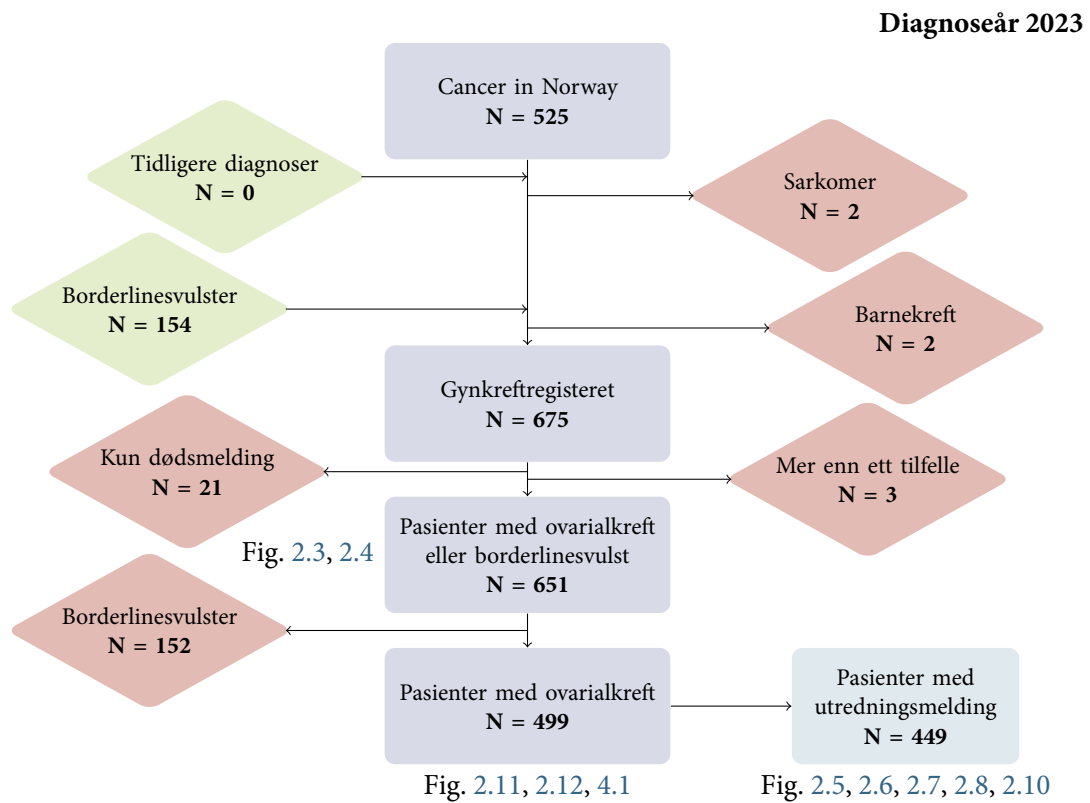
Diagnoseår 2023

Cancer in Norway
N = 525

Tidligere diagnoser
N = 0

Sarkomer
N = 2

Borderlinesvulster
N = 154

Barnekreft
N = 2

Gynkreftregisteret
N = 675

Kun dødsmelding
N = 21

Mer enn ett tilfelle
N = 3

Fig. 2.3, 2.4

Pasienter med ovarialkreft eller borderlinesvulst
N = 651

Borderlinesvulster
N = 152

Pasienter med ovarialkreft
N = 499

Pasienter med utredningsmelding
N = 449

Fig. 2.11, 2.12, 4.1

Fig. 2.5, 2.6, 2.7, 2.8, 2.10